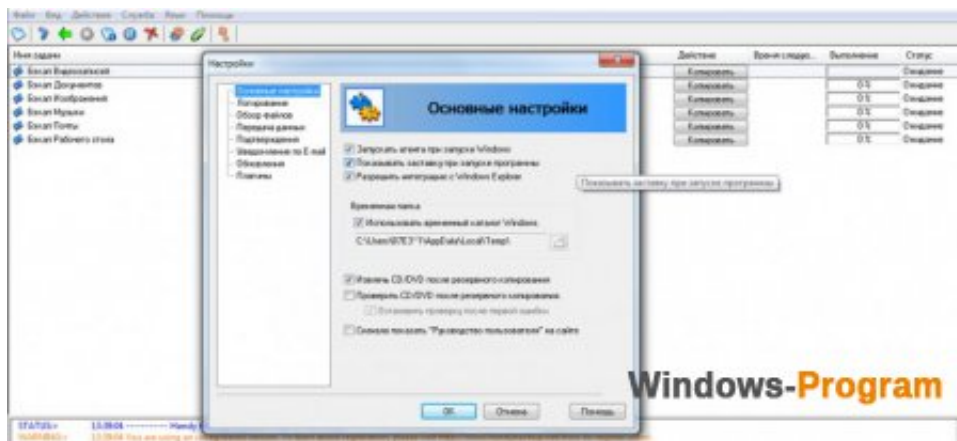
Файл Вид Действия Служба Язык Помощь

Имя задачи
Бэкап Видеозаписей
Бэкап Документов
Бэкап Изображений
Бэкап Музыки
Бэкап Почты
Бэкап Рабочего стола

Действие | Время следую... | Выполнение | Статус
Копировать | | | Ожидание
Копировать | | 0 % | Ожидание
Копировать | | 0 % | Ожидание
Копировать | | 0 % | Ожидание
Копировать | | 0 % | Ожидание
Копировать | | 0 % | Ожидание

Настройки

Основные настройки
Копирование
Обзор файлов
Передача данных
Подтверждения
Уведомление по E-mail
Обновления
Плагины

Основные настройки

Запускать агента при запуске Windows
Показывать заставку при запуске программы
Разрешить интеграцию с Windows Explorer

Показывать заставку при запуске программы

Временная папка
Использовать временный каталог Windows
C:\Users\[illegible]\AppData\Local\Temp\

Извлечь CD/DVD после резервного копирования
Проверить CD/DVD после резервного копирования
Остановить проверку после первой ошибки
Сначала показать "Руководство пользователя" на сайте

OK Отмена Помощь

STATUS> 13:39:04 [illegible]
WARNING> 13:39:04 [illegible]

Windows-Program